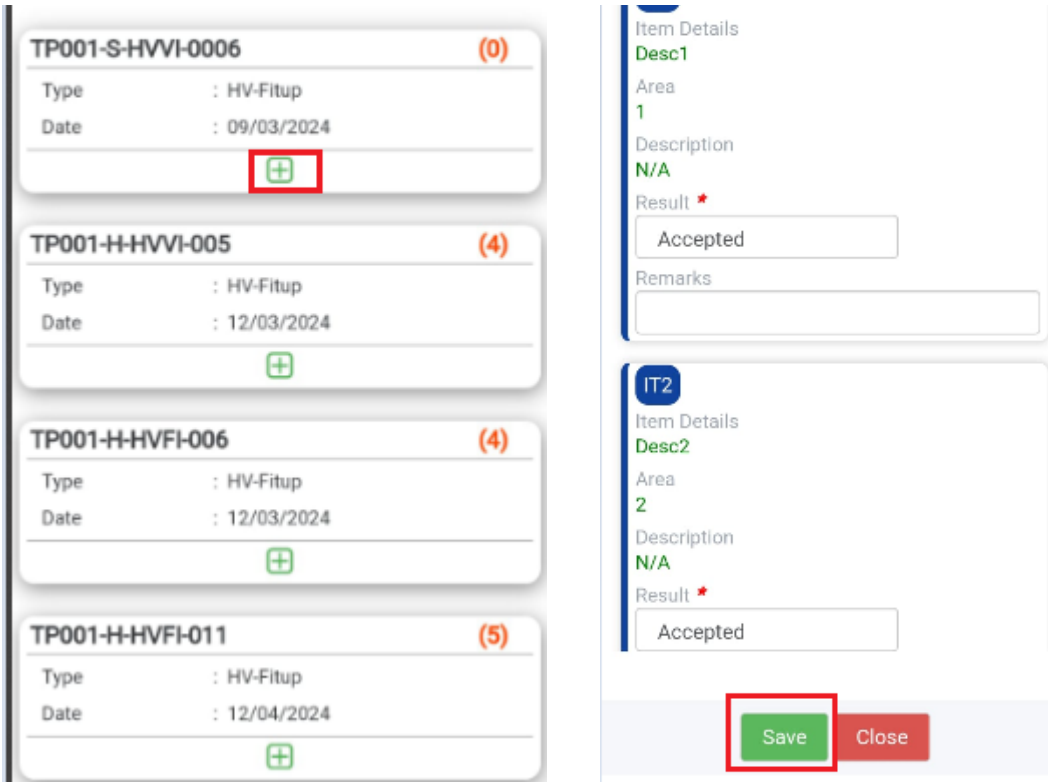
TP001-S-HVVI-0006 (0)
Type : HV-Fitup
Date : 09/03/2024

TP001-H-HVVI-005 (4)
Type : HV-Fitup
Date : 12/03/2024

TP001-H-HVFI-006 (4)
Type : HV-Fitup
Date : 12/03/2024

TP001-H-HVFI-011 (5)
Type : HV-Fitup
Date : 12/04/2024

Item Details
Desc1
Area
1
Description
N/A
Result *
Accepted
Remarks

IT2
Item Details
Desc2
Area
2
Description
N/A
Result *
Accepted

Save Close